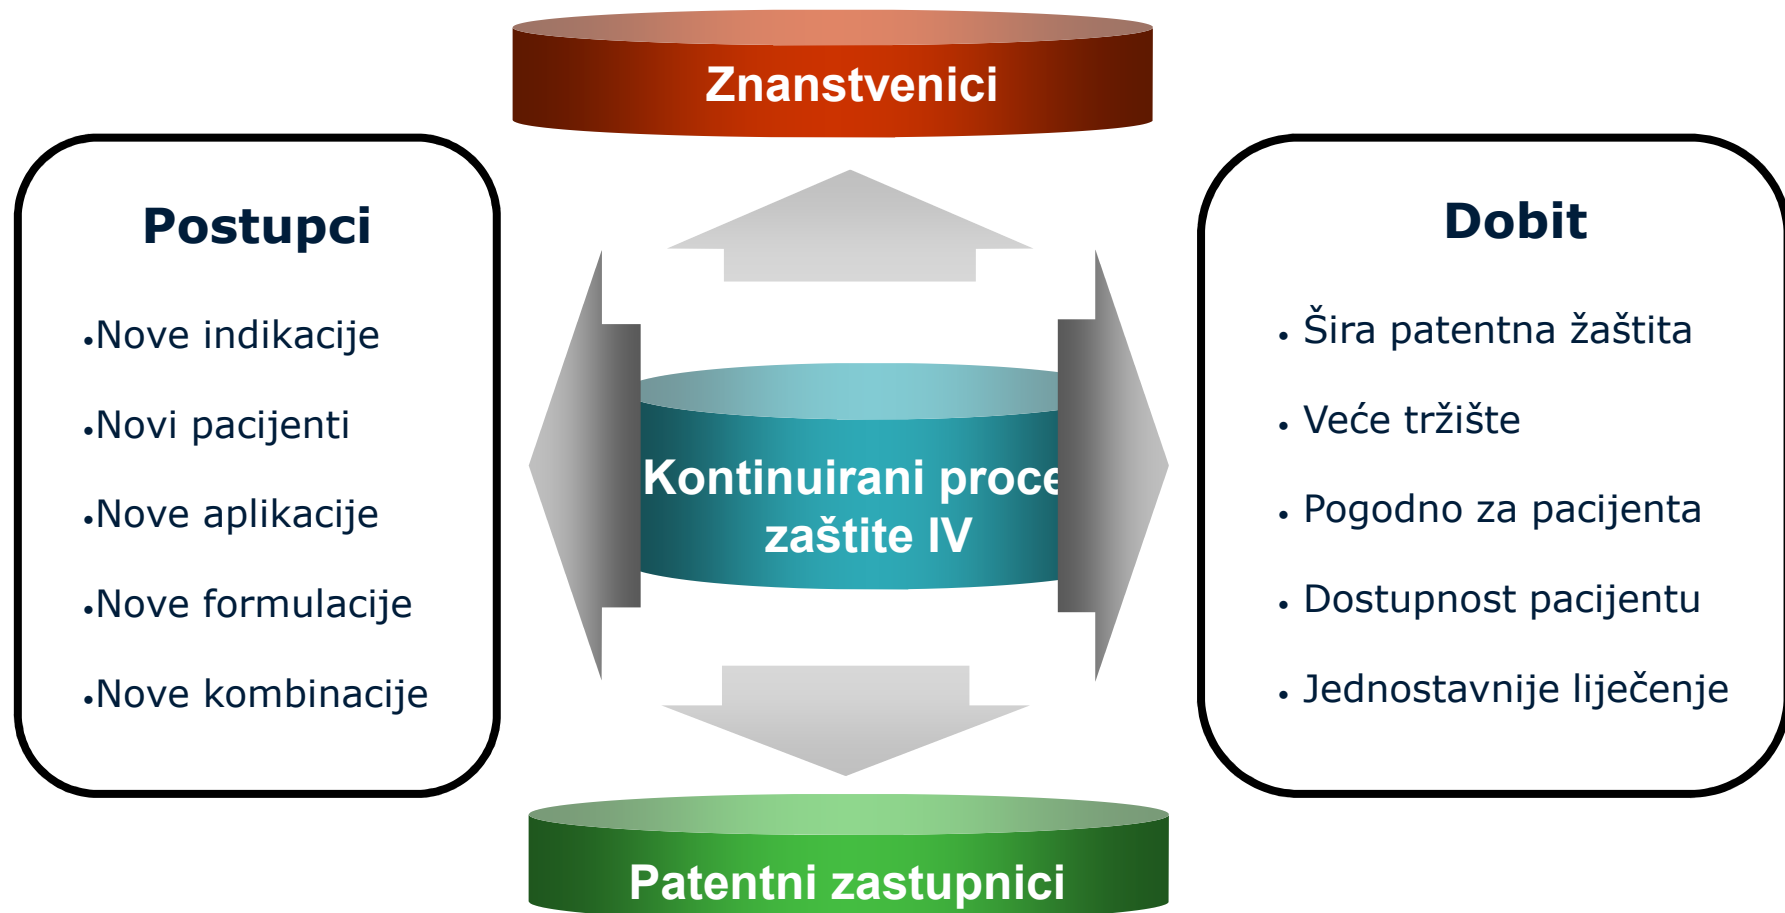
Znanstvenici

Postupci

•Nove indikacije

•Novi pacijenti

•Nove aplikacije

•Nove formulacije

•Nove kombinacije

Kontinuirani proce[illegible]
zaštite IV

Dobit

• Šira patentna žaštita

• Veće tržište

• Pogodno za pacijenta

• Dostupnost pacijentu

• Jednostavnije liječenje

Patentni zastupnici